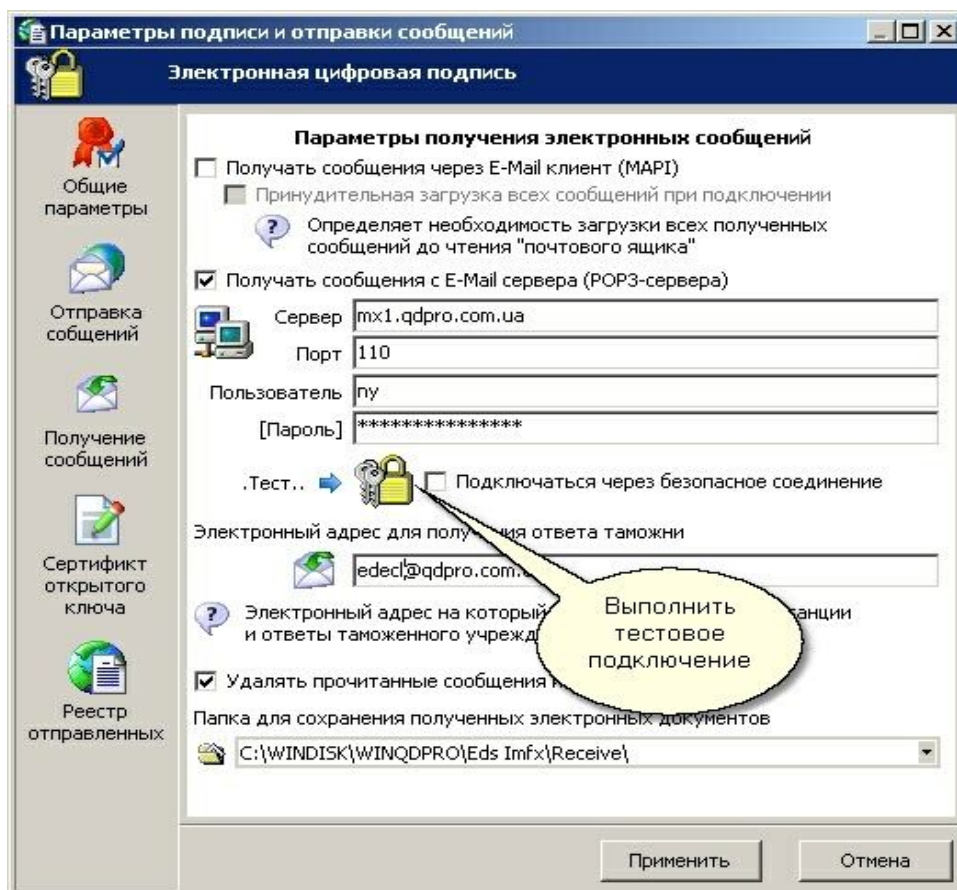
Параметры подписи и отправки сообщений

Электронная цифровая подпись

Общие параметры

Отправка сообщений

Получение сообщений

Сертифкт открытого ключа

Реестр отправленных

Параметры получения электронных сообщений

Получать сообщения через E-Mail клиент (MAPI)

Принудительная загрузка всех сообщений при подключении

Определяет необходимость загрузки всех полученных сообщений до чтения "почтового ящика"

Получать сообщения с E-Mail сервера (POP3-сервера)

Сервер mx1.qdpro.com.ua

Порт 110

Пользователь ny

[Пароль] ***************

.Тест..

Подключаться через безопасное соединение

Электронный адрес для полу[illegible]ия ответа таможни

edecl@qdpro.com.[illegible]

Электронный адрес на который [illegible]анции и ответы таможенного учрежд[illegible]

Выполнить тестовое подключение

Удалять прочитанные сообщения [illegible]

Папка для сохранения полученных электронных документов

C:\WINDISK\WINQDPRO\Eds Imfx\Receive\

Применить

Отмена